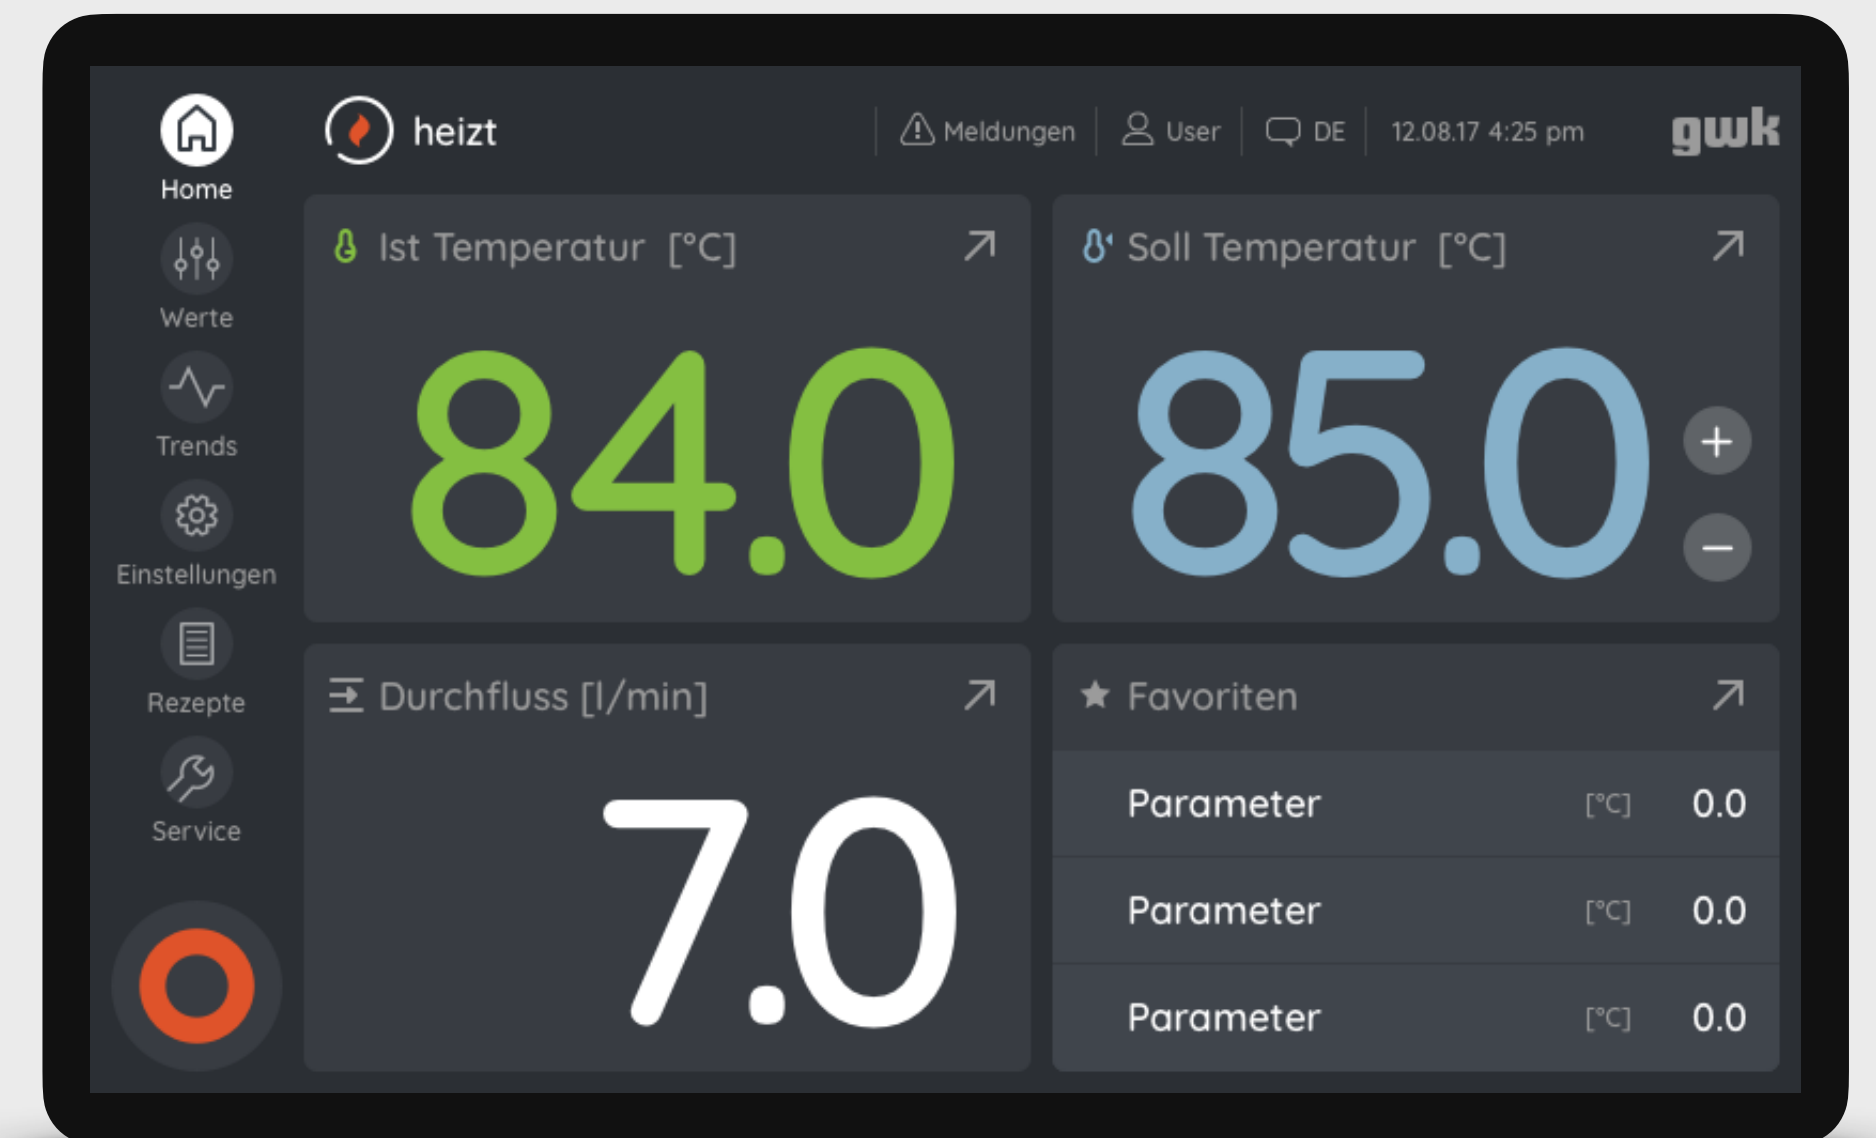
Home
Werte
Trends
Einstellungen
Rezepte
Service

heizt

Meldungen | User | DE | 12.08.17 4:25 pm

gwk

Ist Temperatur [°C]

84.0

Soll Temperatur [°C]

85.0

+

−

Durchfluss [l/min]

7.0

Favoriten

| Parameter | [°C] | 0.0 |
|---|---|---|
| Parameter | [°C] | 0.0 |
| Parameter | [°C] | 0.0 |